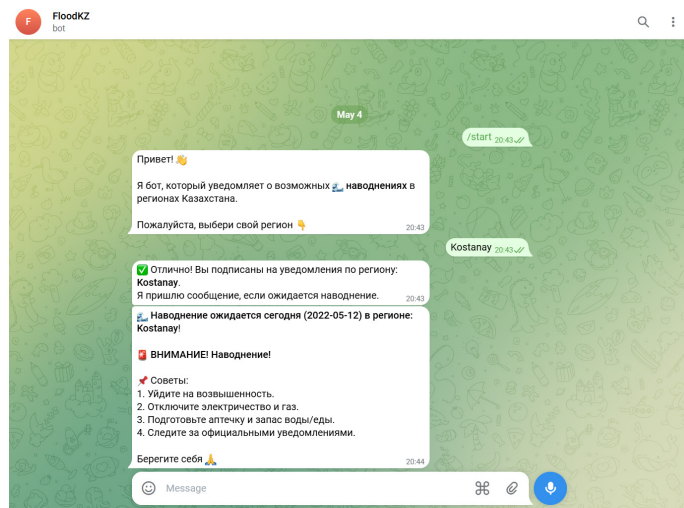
F FloodKZ
bot

May 4

/start 20:43

Привет! 👋

Я бот, который уведомляет о возможных 🌊 наводнениях в регионах Казахстана.

Пожалуйста, выбери свой регион 👇 20:43

Kostanay 20:43

✅ Отлично! Вы подписаны на уведомления по региону: Kostanay.
Я пришлю сообщение, если ожидается наводнение. 20:43

🌊 Наводнение ожидается сегодня (2022-05-12) в регионе: Kostanay!

🚨 ВНИМАНИЕ! Наводнение!

📌 Советы:
1. Уйдите на возвышенность.
2. Отключите электричество и газ.
3. Подготовьте аптечку и запас воды/еды.
4. Следите за официальными уведомлениями.

Берегите себя 🙏 20:44

Message